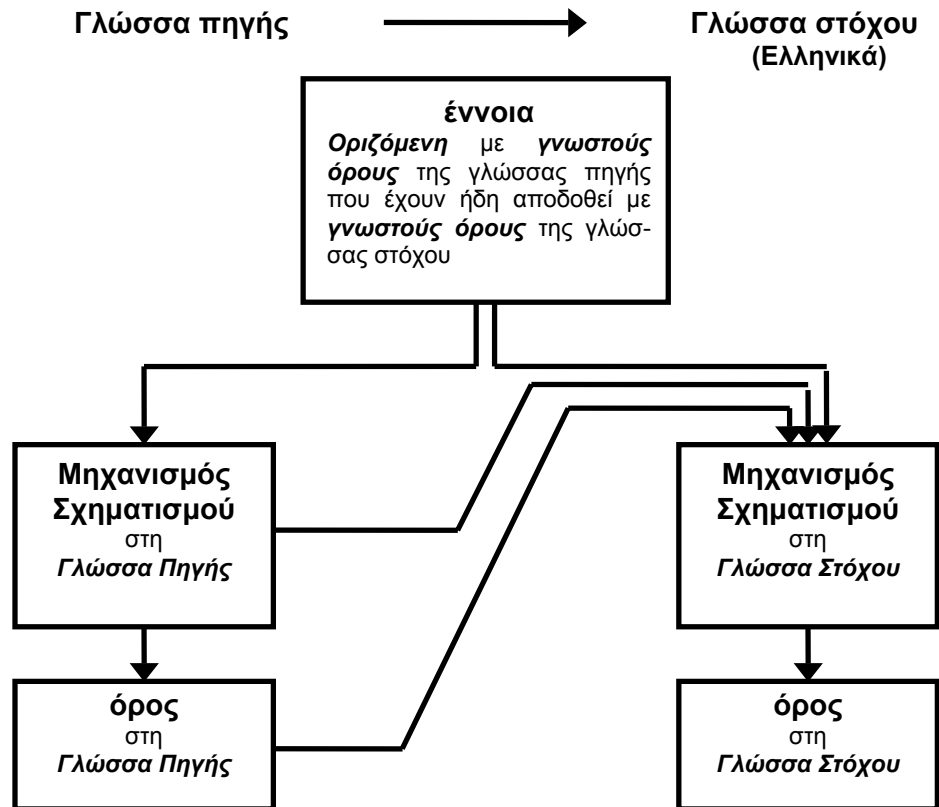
Γλώσσα πηγής

Γλώσσα στόχου
(Ελληνικά)

έννοια
Οριζόμενη με γνωστούς όρους της γλώσσας πηγής που έχουν ήδη αποδοθεί με γνωστούς όρους της γλώσσας στόχου

Μηχανισμός Σχηματισμού στη Γλώσσα Πηγής

Μηχανισμός Σχηματισμού στη Γλώσσα Στόχου

όρος στη Γλώσσα Πηγής

όρος στη Γλώσσα Στόχου